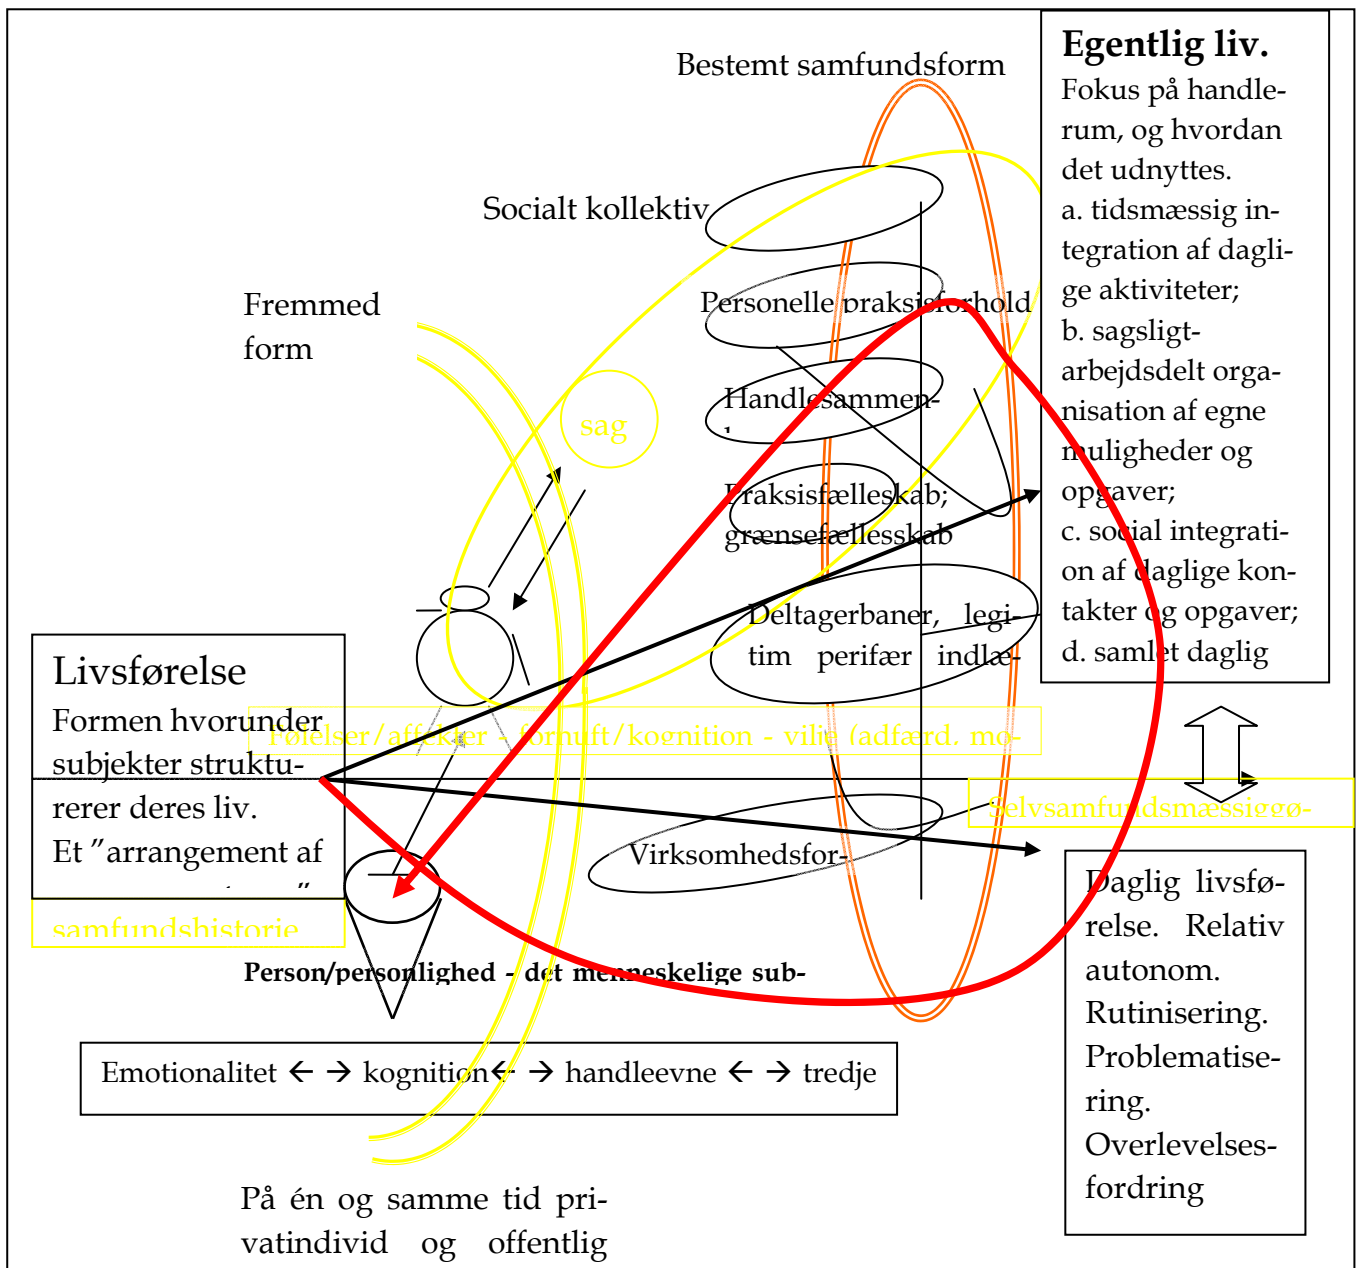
Bestemt samfundsform

Egentlig liv.
Fokus på handlerum, og hvordan det udnyttes.
a. tidsmæssig integration af daglige aktiviteter;
b. sagsligt-arbejdsdelt organisation af egne muligheder og opgaver;
c. social integration af daglige kontakter og opgaver;
d. samlet daglig

Socialt kollektiv

Fremmed form

Personelle praksisforhold

sag

Handlesammen-

Praksisfælleskab; grænsefællesskab

Deltagerbaner, legitim perifær indlæ-

Livsførelse
Formen hvorunder subjekter strukturerer deres liv.
Et ”arrangement af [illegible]”

samfundshistorie

Følelser/affekter - fornuft/kognition - vilje (adfærd, mo-

Selvsamfundsmæssiggø-

Virksomhedsfor-

Daglig livsførelse. Relativ autonom. Rutinisering. Problematisering. Overlevelsesfordring

Person/personlighed - det menneskelige sub-

Emotionalitet ← → kognition ← → handleevne ← → tredje

På én og samme tid privatindivid og offentlig